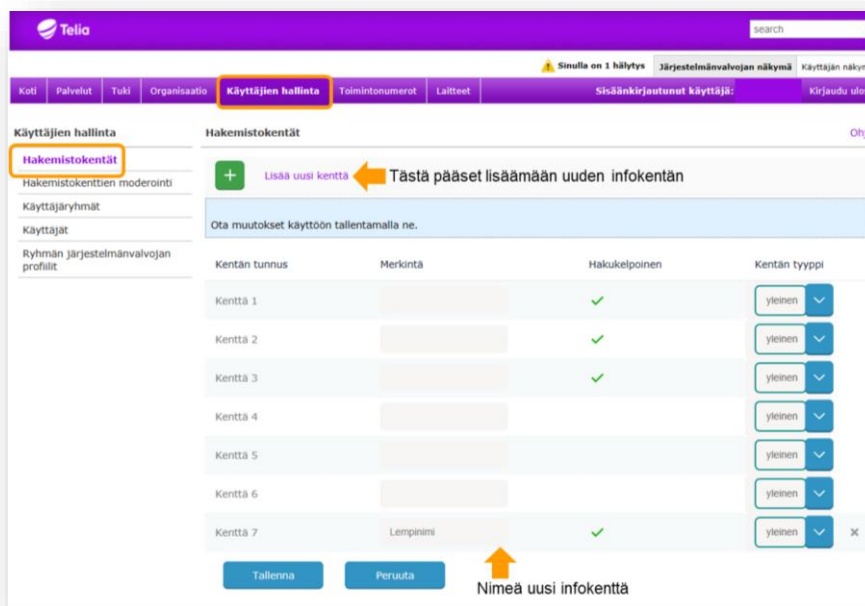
Telia

search

Sinulla on 1 hälytys | Järjestelmänvalvojan näkymä | Käyttäjän näkym

Koti | Palvelut | Tuki | Organisaatio | Käyttäjien hallinta | Toimintonumerot | Laitteet | Sisäänkirjautunut käyttäjä: | Kirjaudu ulo

Käyttäjien hallinta
Hakemistokentät
Hakemistokenttien moderointi
Käyttäjäryhmät
Käyttäjät
Ryhmän järjestelmänvalvojan profiilit

Hakemistokentät

Ohj

+ Lisää uusi kenttä

Tästä pääset lisäämään uuden infokentän

Ota muutokset käyttöön tallentamalla ne.

| Kentän tunnus | Merkintä | Hakukelpoinen | Kentän tyyppi |
|---|---|---|---|
| Kenttä 1 | | ✓ | yleinen |
| Kenttä 2 | | ✓ | yleinen |
| Kenttä 3 | | ✓ | yleinen |
| Kenttä 4 | | | yleinen |
| Kenttä 5 | | | yleinen |
| Kenttä 6 | | | yleinen |
| Kenttä 7 | Lempinimi | ✓ | yleinen |

Tallenna | Peruuta

Nimeä uusi infokenttä